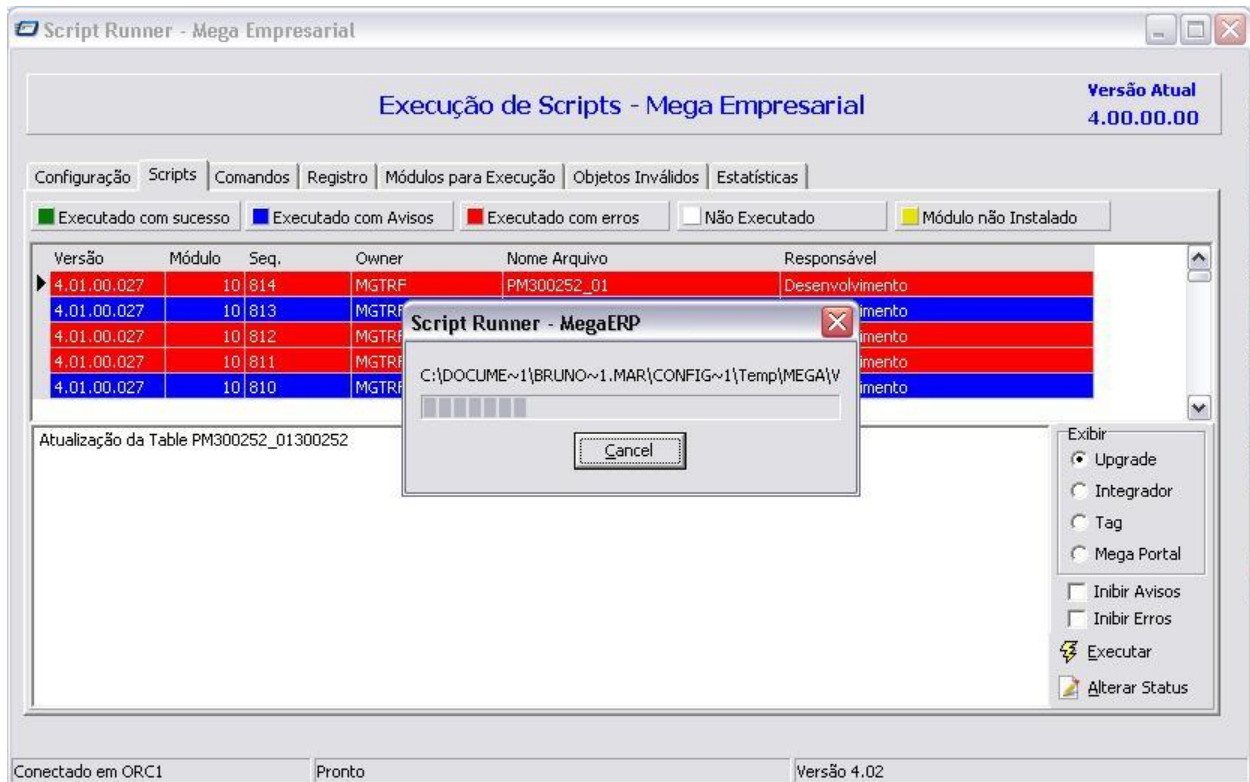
Script Runner - Mega Empresarial

Execução de Scripts - Mega Empresarial

Versão Atual
4.00.00.00

Configuração | Scripts | Comandos | Registro | Módulos para Execução | Objetos Inválidos | Estatísticas

Executado com sucesso | Executado com Avisos | Executado com erros | Não Executado | Módulo não Instalado

| Versão | Módulo | Seq. | Owner | Nome Arquivo | Responsável |
|---|---|---|---|---|---|
| 4.01.00.027 | 10 | 814 | MGTRF | PM300252_01 | Desenvolvimento |
| 4.01.00.027 | 10 | 813 | MGTRF | | imento |
| 4.01.00.027 | 10 | 812 | MGTRF | | imento |
| 4.01.00.027 | 10 | 811 | MGTRF | | imento |
| 4.01.00.027 | 10 | 810 | MGTRF | | imento |

Script Runner - MegaERP

C:\DOCUME~1\BRUNO~1.MAR\CONFIG~1\Temp\MEGA\V

Cancel

Atualização da Table PM300252_01300252

Exibir
Upgrade
Integrador
Tag
Mega Portal

Inibir Avisos
Inibir Erros
Executar
Alterar Status

Conectado em ORC1 | Pronto | Versão 4.02